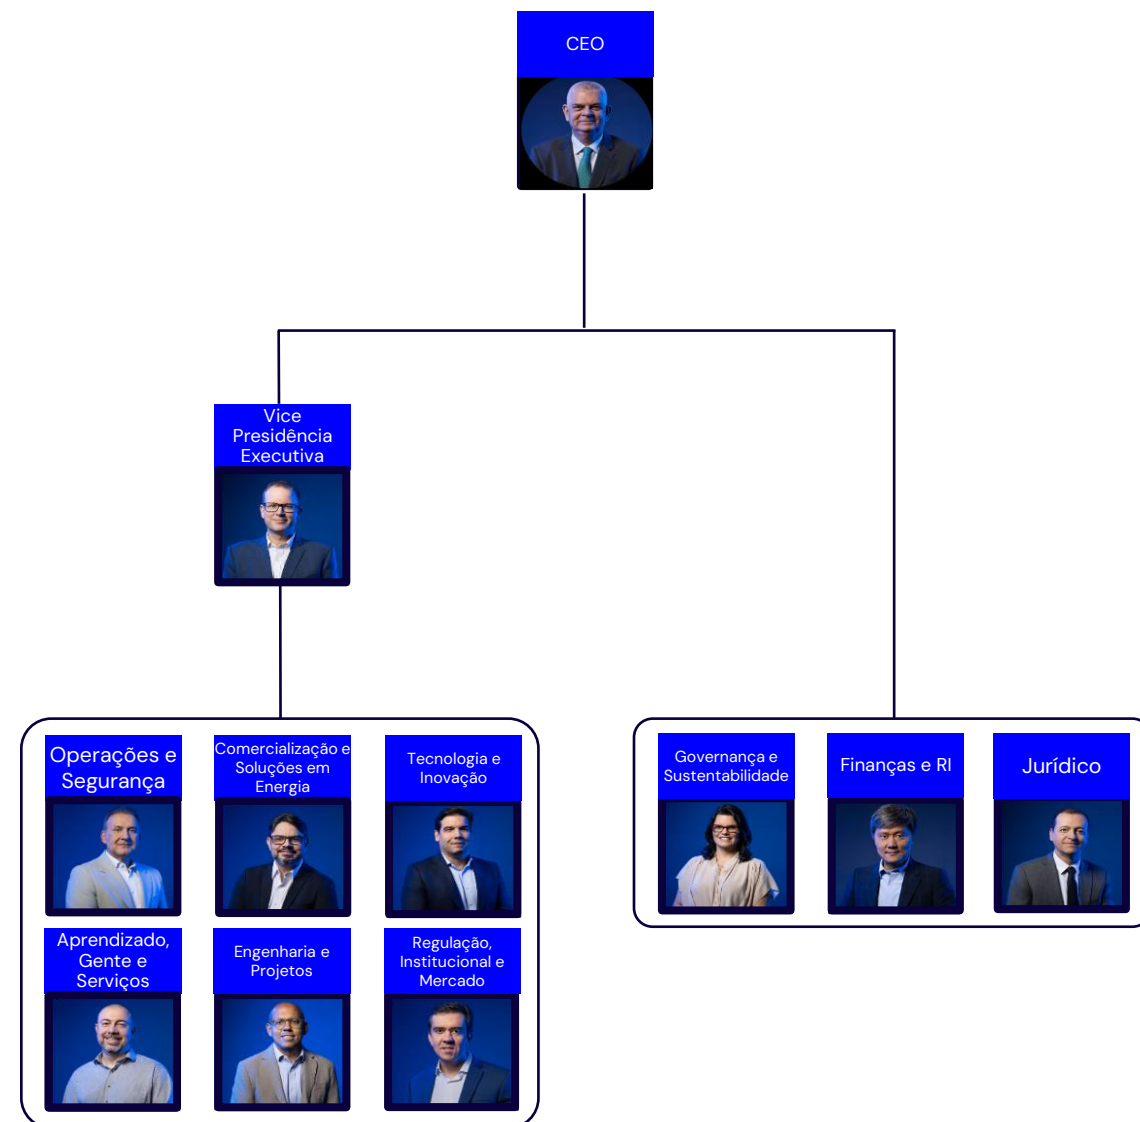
CEO

Vice Presidência Executiva

Operações e Segurança

Comercialização e Soluções em Energia

Tecnologia e Inovação

Aprendizado, Gente e Serviços

Engenharia e Projetos

Regulação, Institucional e Mercado

Governança e Sustentabilidade

Finanças e RI

Jurídico